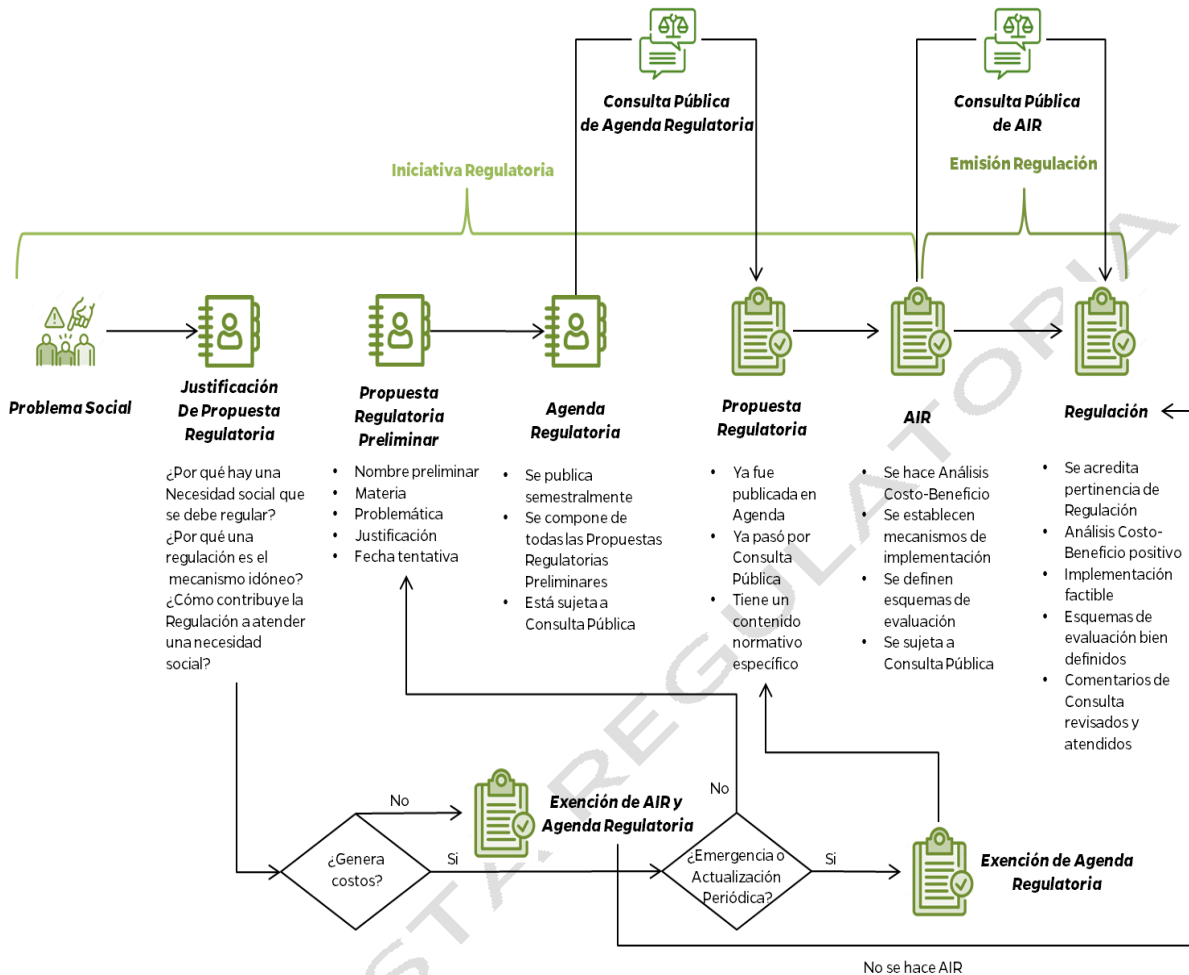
Consulta Pública de Agenda Regulatoria

Consulta Pública de AIR

Iniciativa Regulatoria

Emisión Regulación

Problema Social

Justificación De Propuesta Regulatoria

¿Por qué hay una Necesidad social que se debe regular? ¿Por qué una regulación es el mecanismo idóneo? ¿Cómo contribuye la Regulación a atender una necesidad social?

Propuesta Regulatoria Preliminar

- Nombre preliminar
- Materia
- Problemática
- Justificación
- Fecha tentativa

Agenda Regulatoria

- Se publica semestralmente
- Se compone de todas las Propuestas Regulatorias Preliminares
- Está sujeta a Consulta Pública

Propuesta Regulatoria

- Ya fue publicada en Agenda
- Ya pasó por Consulta Pública
- Tiene un contenido normativo específico

AIR

- Se hace Análisis Costo-Beneficio
- Se establecen mecanismos de implementación
- Se definen esquemas de evaluación
- Se sujeta a Consulta Pública

Regulación

- Se acredita pertinencia de Regulación
- Análisis Costo-Beneficio positivo
- Implementación factible
- Esquemas de evaluación bien definidos
- Comentarios de Consulta revisados y atendidos

No

Exención de AIR y Agenda Regulatoria

¿Genera costos?

Si

No

¿Emergencia o Actualización Periódica?

Si

Exención de Agenda Regulatoria

No se hace AIR

ESTA REGULATORIA